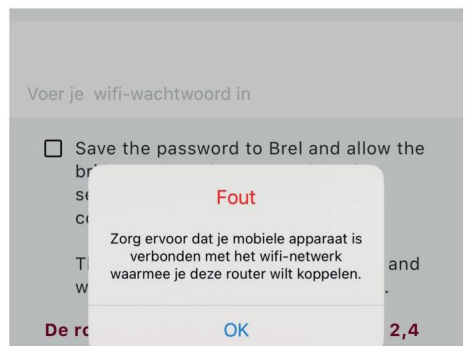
Voer je wifi-wachtwoord in

Save the password to Brel and allow the br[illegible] se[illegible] co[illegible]

Th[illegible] and w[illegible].

Fout

Zorg ervoor dat je mobiele apparaat is verbonden met het wifi-netwerk waarmee je deze router wilt koppelen.

OK

De ro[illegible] 2,4